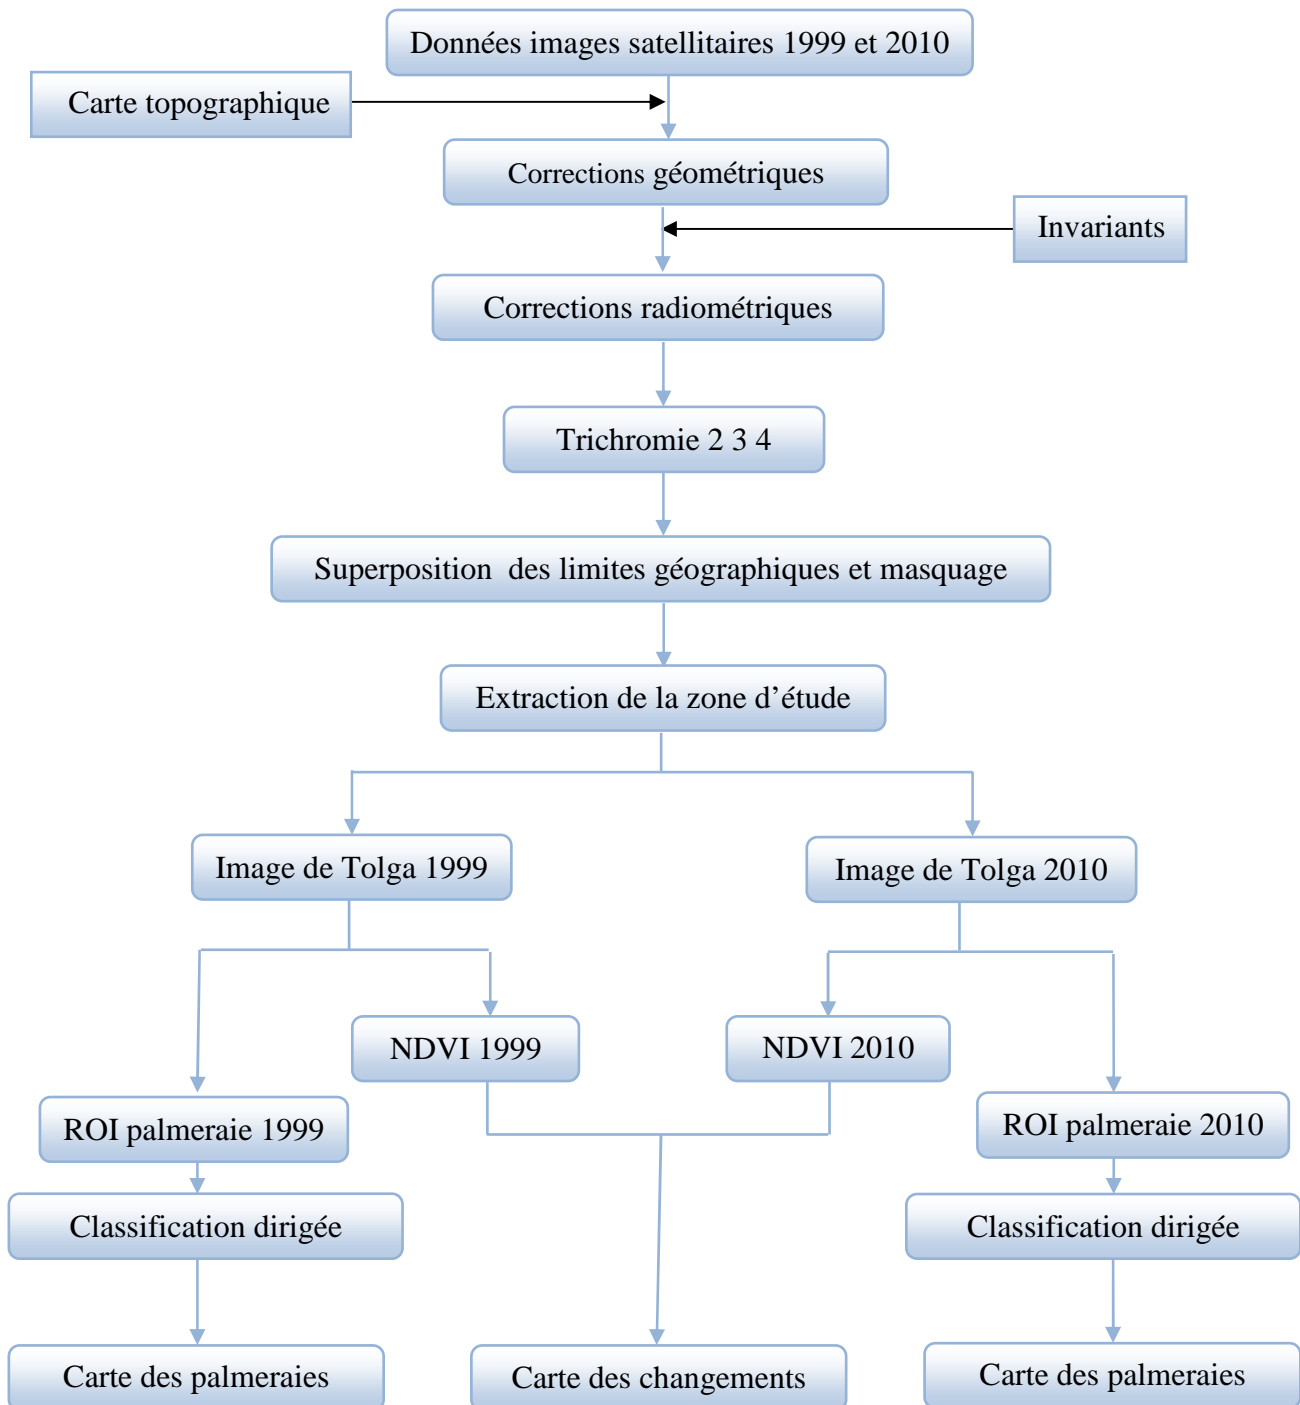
Données images satellitaires 1999 et 2010

Carte topographique

Corrections géométriques

Invariants

Corrections radiométriques

Trichromie 2 3 4

Superposition des limites géographiques et masquage

Extraction de la zone d’étude

Image de Tolga 1999

Image de Tolga 2010

NDVI 1999

NDVI 2010

ROI palmeraie 1999

ROI palmeraie 2010

Classification dirigée

Classification dirigée

Carte des palmeraies

Carte des changements

Carte des palmeraies